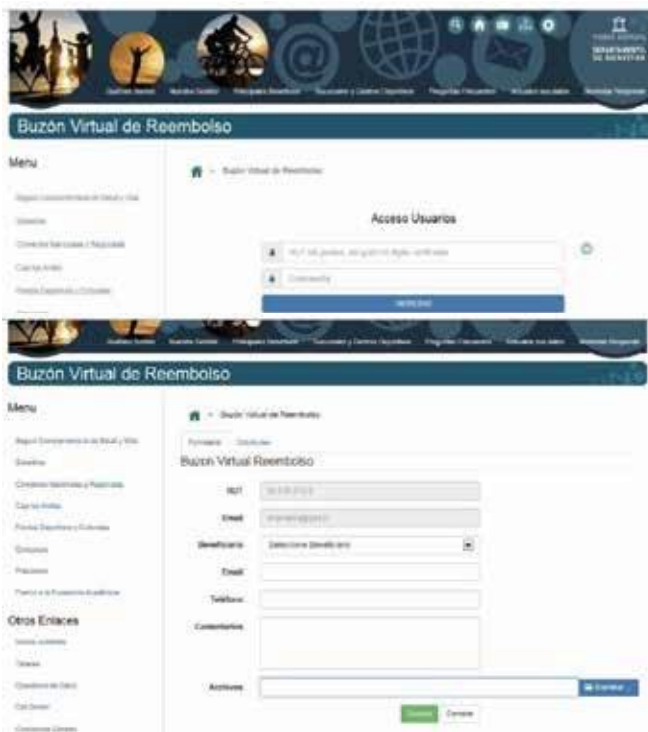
DEPARTAMENTO DE BIENESTAR

Buzón Virtual de Reembolso

Menu

Buzón Virtual de Reembolso

Acceso Usuarios

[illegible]

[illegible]

INGRESAR

Buzón Virtual de Reembolso

Menu

Buzón Virtual de Reembolso

Formulario Solicitudes

Buzon Virtual Reembolso

RUT

Email

Beneficiario Seleccione Beneficiario

Email

Telefono

Comentarios

Archivos

Examinar ...

Otros Enlaces

Enviar Cancelar